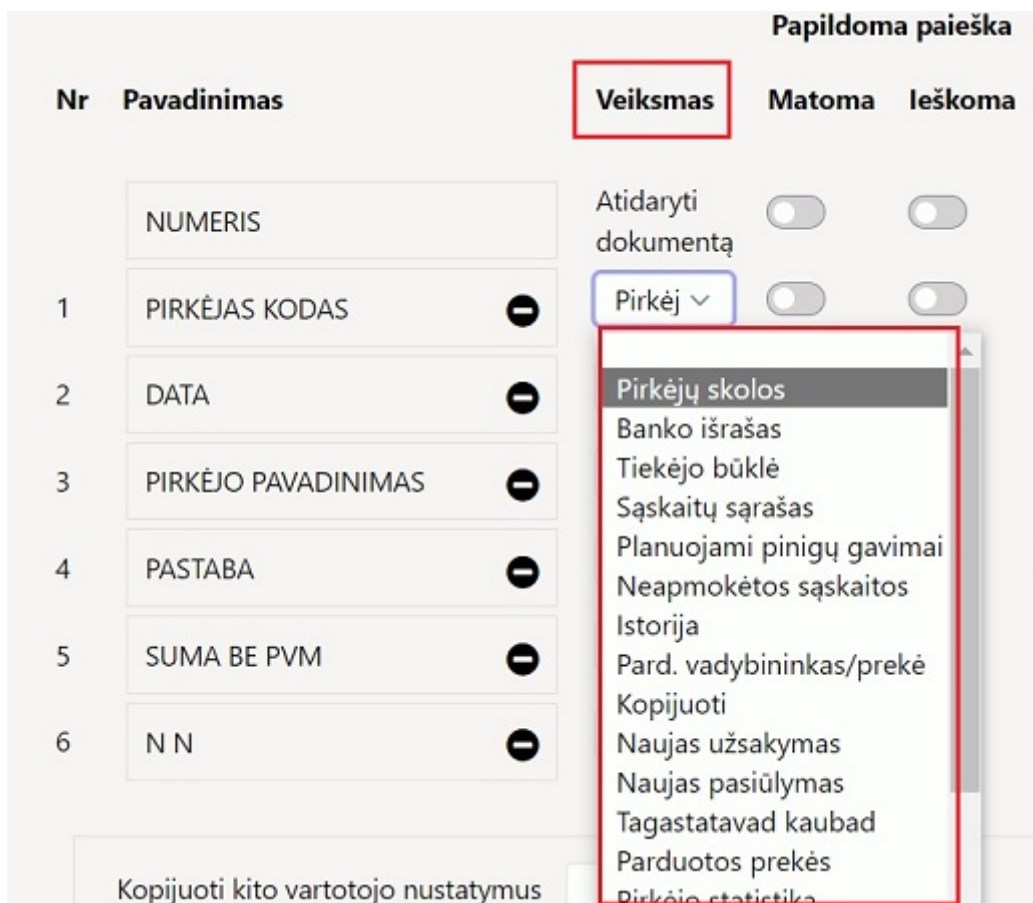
| Nr | Pavadinimas | Veiksmas | Papildoma paieška Matoma | Ieškoma |
|---|---|---|---|---|
| | NUMERIS | Atidaryti dokumentą | | |
| 1 | PIRKĖJAS KODAS | Pirkėj | | |
| 2 | DATA | | | |
| 3 | PIRKĖJO PAVADINIMAS | | | |
| 4 | PASTABA | | | |
| 5 | SUMA BE PVM | | | |
| 6 | N N | | | |

Pirkėjų skolos
Banko išrašas
Tiekėjo būklė
Sąskaitų sąrašas
Planuojami pinigų gavimai
Neapmokėtos sąskaitos
Istorija
Pard. vadybininkas/prekė
Kopijuoti
Naujas užsakymas
Naujas pasiūlymas
Tagastatavad kaubad
Parduotos prekės
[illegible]

Kopijuoti kito vartotojo nustatymus